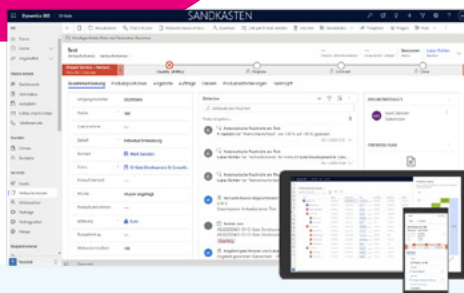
Dynamics 365

SANDKASTEN

Test

Home

Zuletzt

Angeheftet

Dashboards

Aktivitäten

Kontakte

Kunden

Firmen

Kontakte

Vertrieb

Leads

Verkaufschancen

Angebote

Aufträge

Rechnungen

Produkte

Vertrieb

Zusammenfassung

Produktpositionen

Angebote

Aufträge

Dateien

Produktanforderungen

Vertragt

Ursprungsnummer

Name

Test

Gewinnhöhe

Betreff

Individual Erweiterung

Kontakt

Mark Janssen

Firma

Phase

Priorität

Hoch

Status

Auswertung

Budget

Termin

Notiz

Zeitachse

Automatische Nachricht an Test

Kontakt

Verkaufschance

Anfrage

Qualify

Develop

Propose

Close